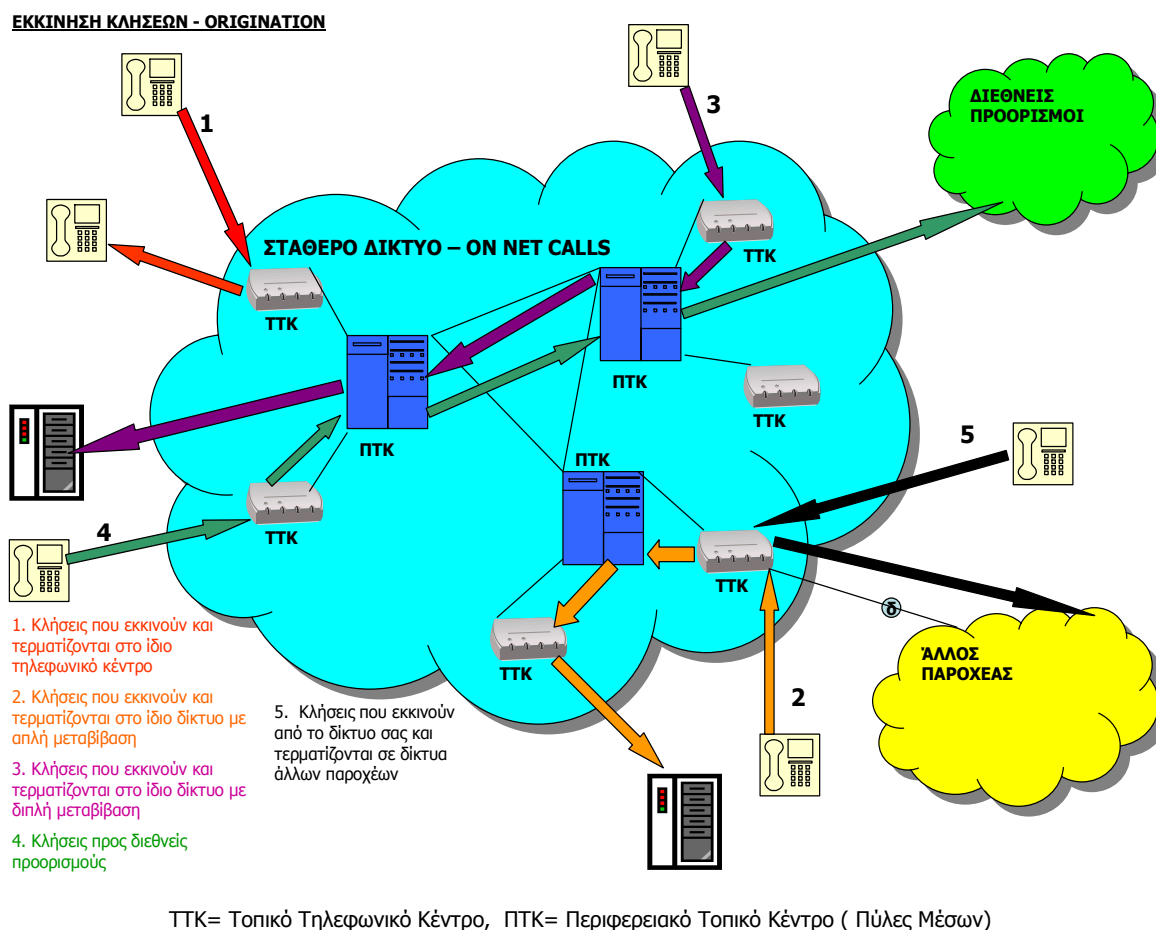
ΕΚΚΙΝΗΣΗ ΚΛΗΣΕΩΝ - ORIGINATION

1

3

ΔΙΕΘΝΕΙΣ ΠΡΟΟΡΙΣΜΟΙ

ΣΤΑΘΕΡΟ ΔΙΚΤΥΟ – ON NET CALLS

ΤΤΚ

ΤΤΚ

ΠΤΚ

ΠΤΚ

ΤΤΚ

ΠΤΚ

5

ΠΤΚ

4

ΤΤΚ

ΤΤΚ

δ

ΤΤΚ

ΆΛΛΟΣ ΠΑΡΟΧΕΑΣ

2

1. Κλήσεις που εκκινούν και τερματίζονται στο ίδιο τηλεφωνικό κέντρο

2. Κλήσεις που εκκινούν και τερματίζονται στο ίδιο δίκτυο με απλή μεταβίβαση

3. Κλήσεις που εκκινούν και τερματίζονται στο ίδιο δίκτυο με διπλή μεταβίβαση

4. Κλήσεις προς διεθνείς προορισμούς

5. Κλήσεις που εκκινούν από το δίκτυο σας και τερματίζονται σε δίκτυα άλλων παροχέων

ΤΤΚ= Τοπικό Τηλεφωνικό Κέντρο, ΠΤΚ= Περιφερειακό Τοπικό Κέντρο ( Πύλες Μέσων)